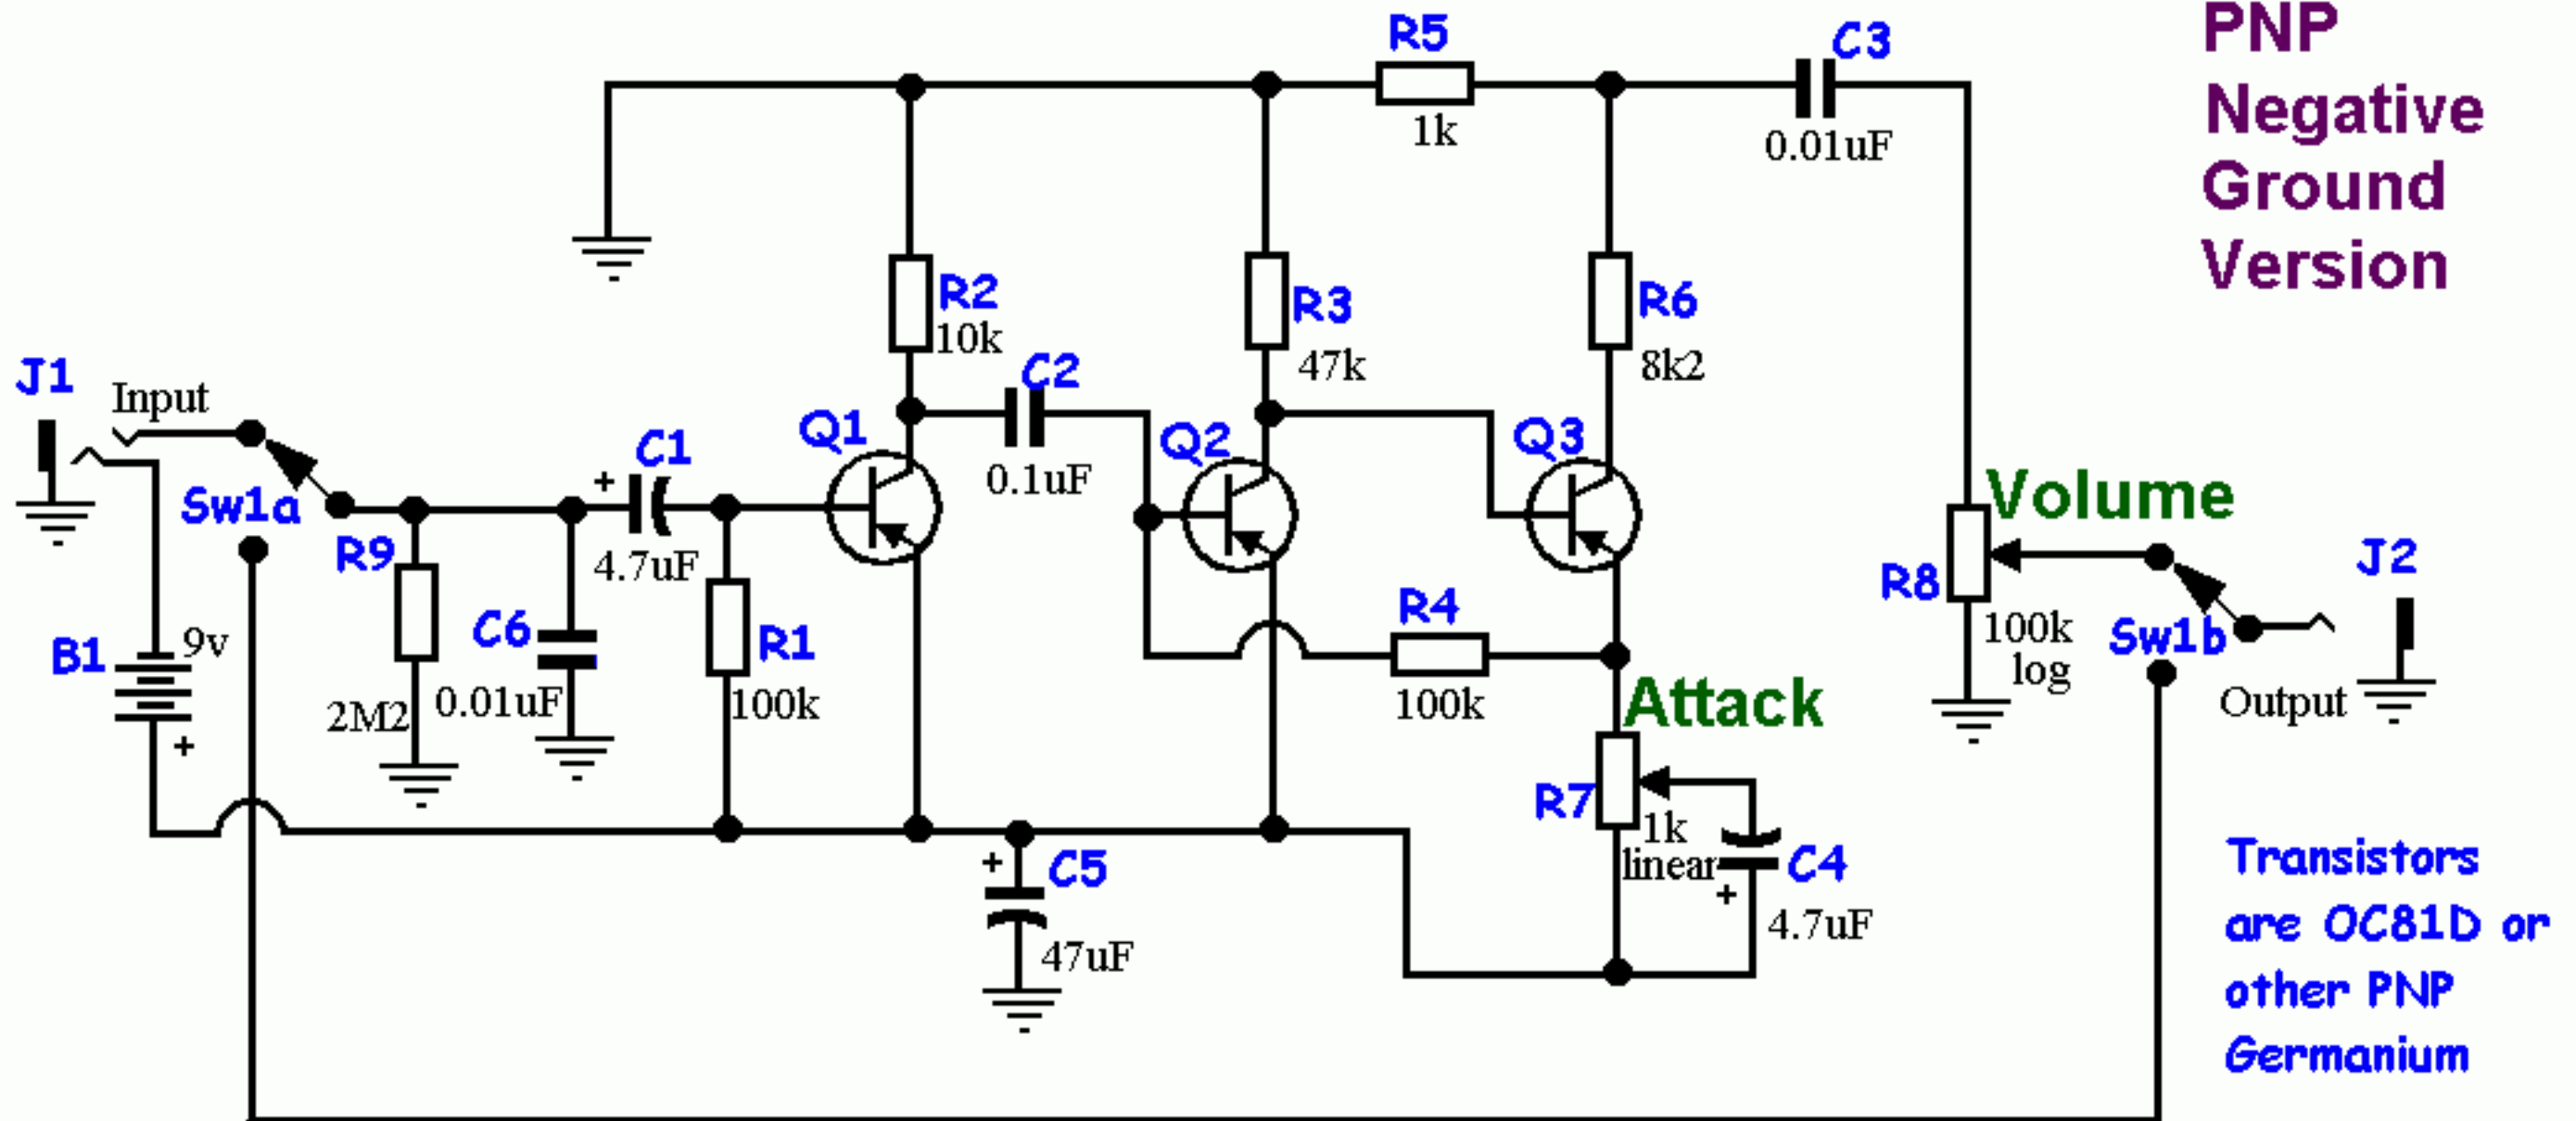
PNP
Negative
Ground
Version

R5
1k
C3
0.01uF

R2
10k
R3
47k
R6
8k2

J1
Input
C2
0.1uF
Q1
Q2
Q3

Sw1a
+
C1
4.7uF
R9
C6
R1
B1
9v
+
2M2
0.01uF
100k

R4
100k

Volume
R8
100k
log
J2
Sw1b
Output

Attack
R7
1k
linear
C4
+
4.7uF

+
C5
47uF

Transistors are OC81D or other PNP Germanium